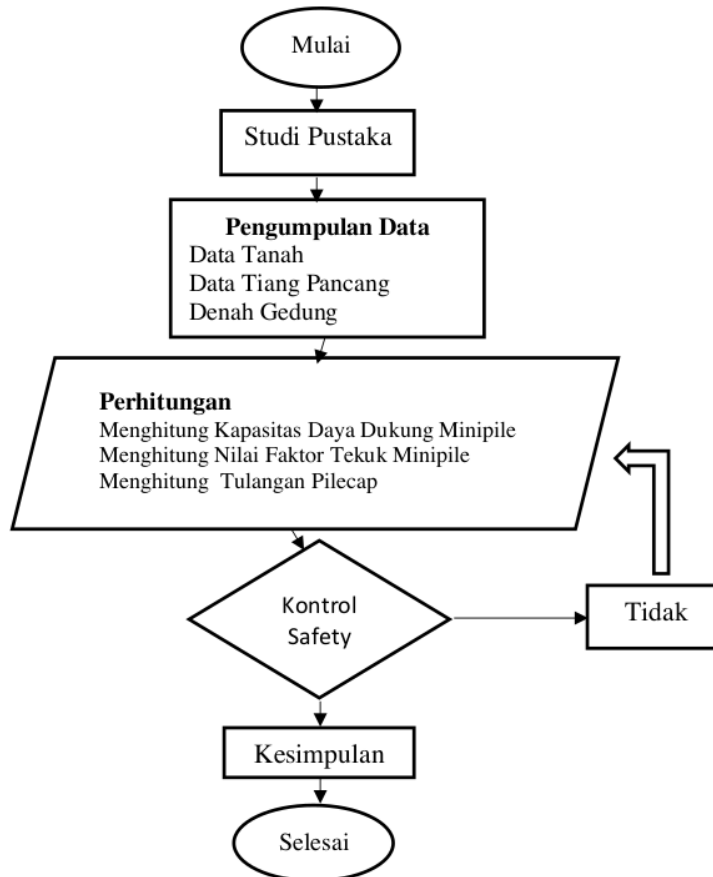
Mulai

Studi Pustaka

Pengumpulan Data
Data Tanah
Data Tiang Pancang
Denah Gedung

Perhitungan
Menghitung Kapasitas Daya Dukung Minipile
Menghitung Nilai Faktor Tekuk Minipile
Menghitung Tulangan Pilecap

Kontrol Safety

Tidak

Kesimpulan

Selesai